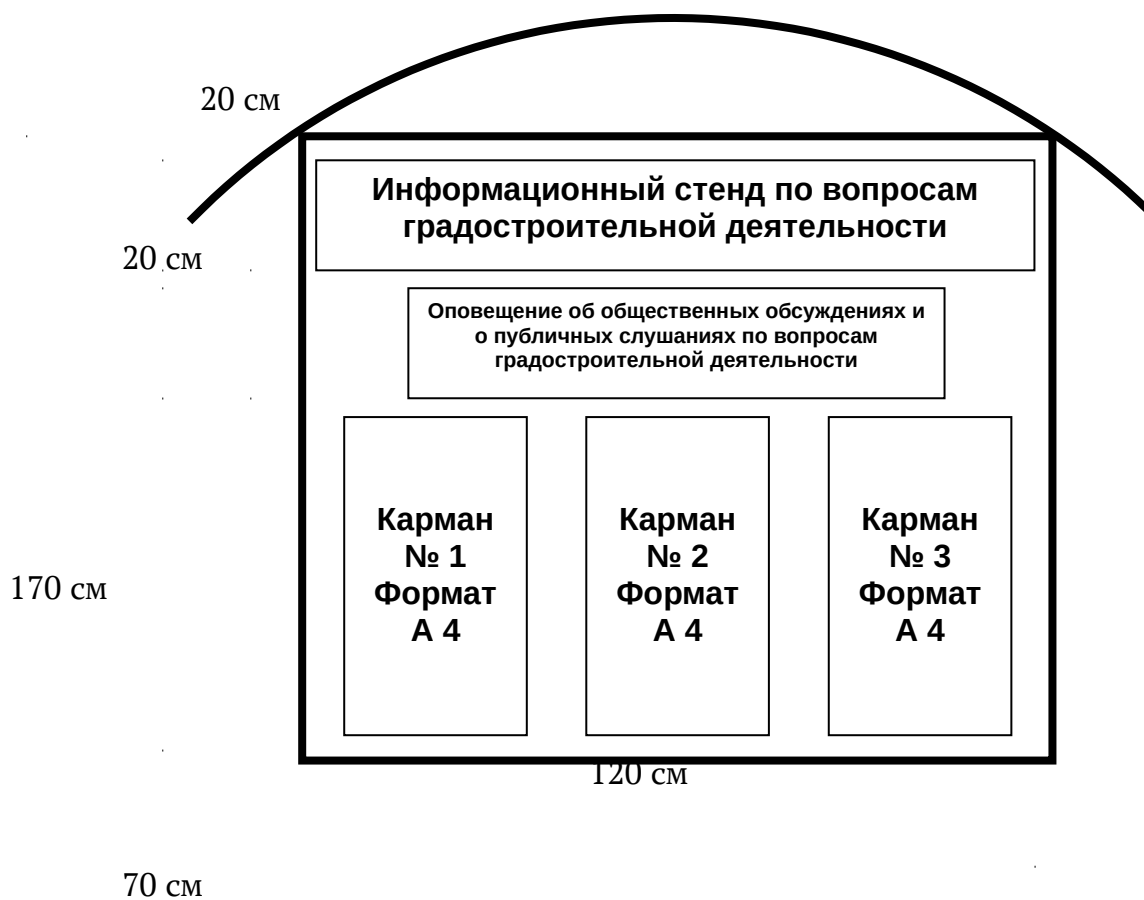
20 см

20 см

Информационный стенд по вопросам градостроительной деятельности

Оповещение об общественных обсуждениях и о публичных слушаниях по вопросам градостроительной деятельности

Карман № 1 Формат А 4

Карман № 2 Формат А 4

Карман № 3 Формат А 4

170 см

120 см

70 см